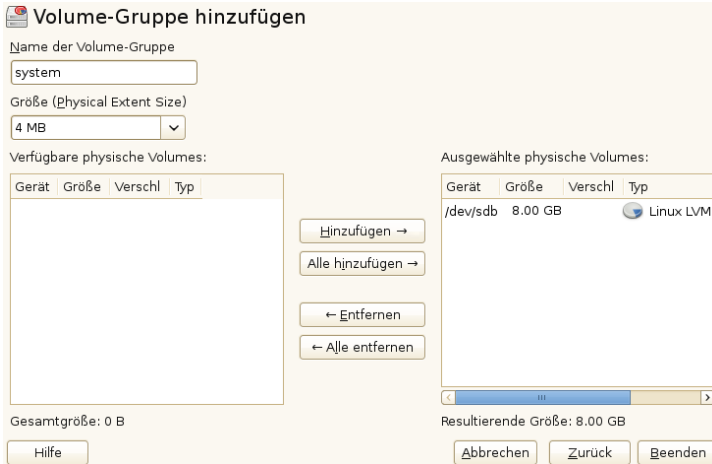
Volume-Gruppe hinzufügen

Name der Volume-Gruppe

system

Größe (Physical Extent Size)

4 MB

Verfügbare physische Volumes:

| Gerät | Größe | Verschl | Typ |
|---|---|---|---|

Hinzufügen →

Alle hinzufügen →

← Entfernen

← Alle entfernen

Ausgewählte physische Volumes:

| Gerät | Größe | Verschl | Typ |
|---|---|---|---|
| /dev/sdb | 8.00 GB | | Linux LVM |

Gesamtgröße: 0 B

Resultierende Größe: 8.00 GB

Hilfe

Abbrechen

Zurück

Beenden